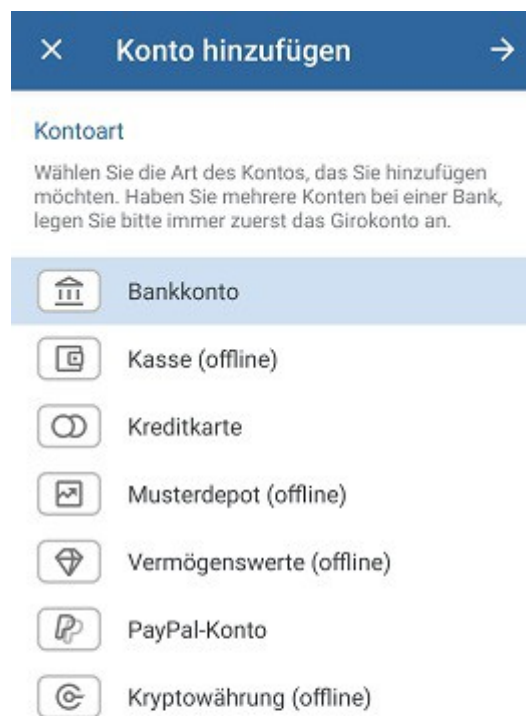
×   Konto hinzufügen   →

Kontoart

Wählen Sie die Art des Kontos, das Sie hinzufügen möchten. Haben Sie mehrere Konten bei einer Bank, legen Sie bitte immer zuerst das Girokonto an.

Bankkonto

Kasse (offline)

Kreditkarte

Musterdepot (offline)

Vermögenswerte (offline)

PayPal-Konto

Kryptowährung (offline)